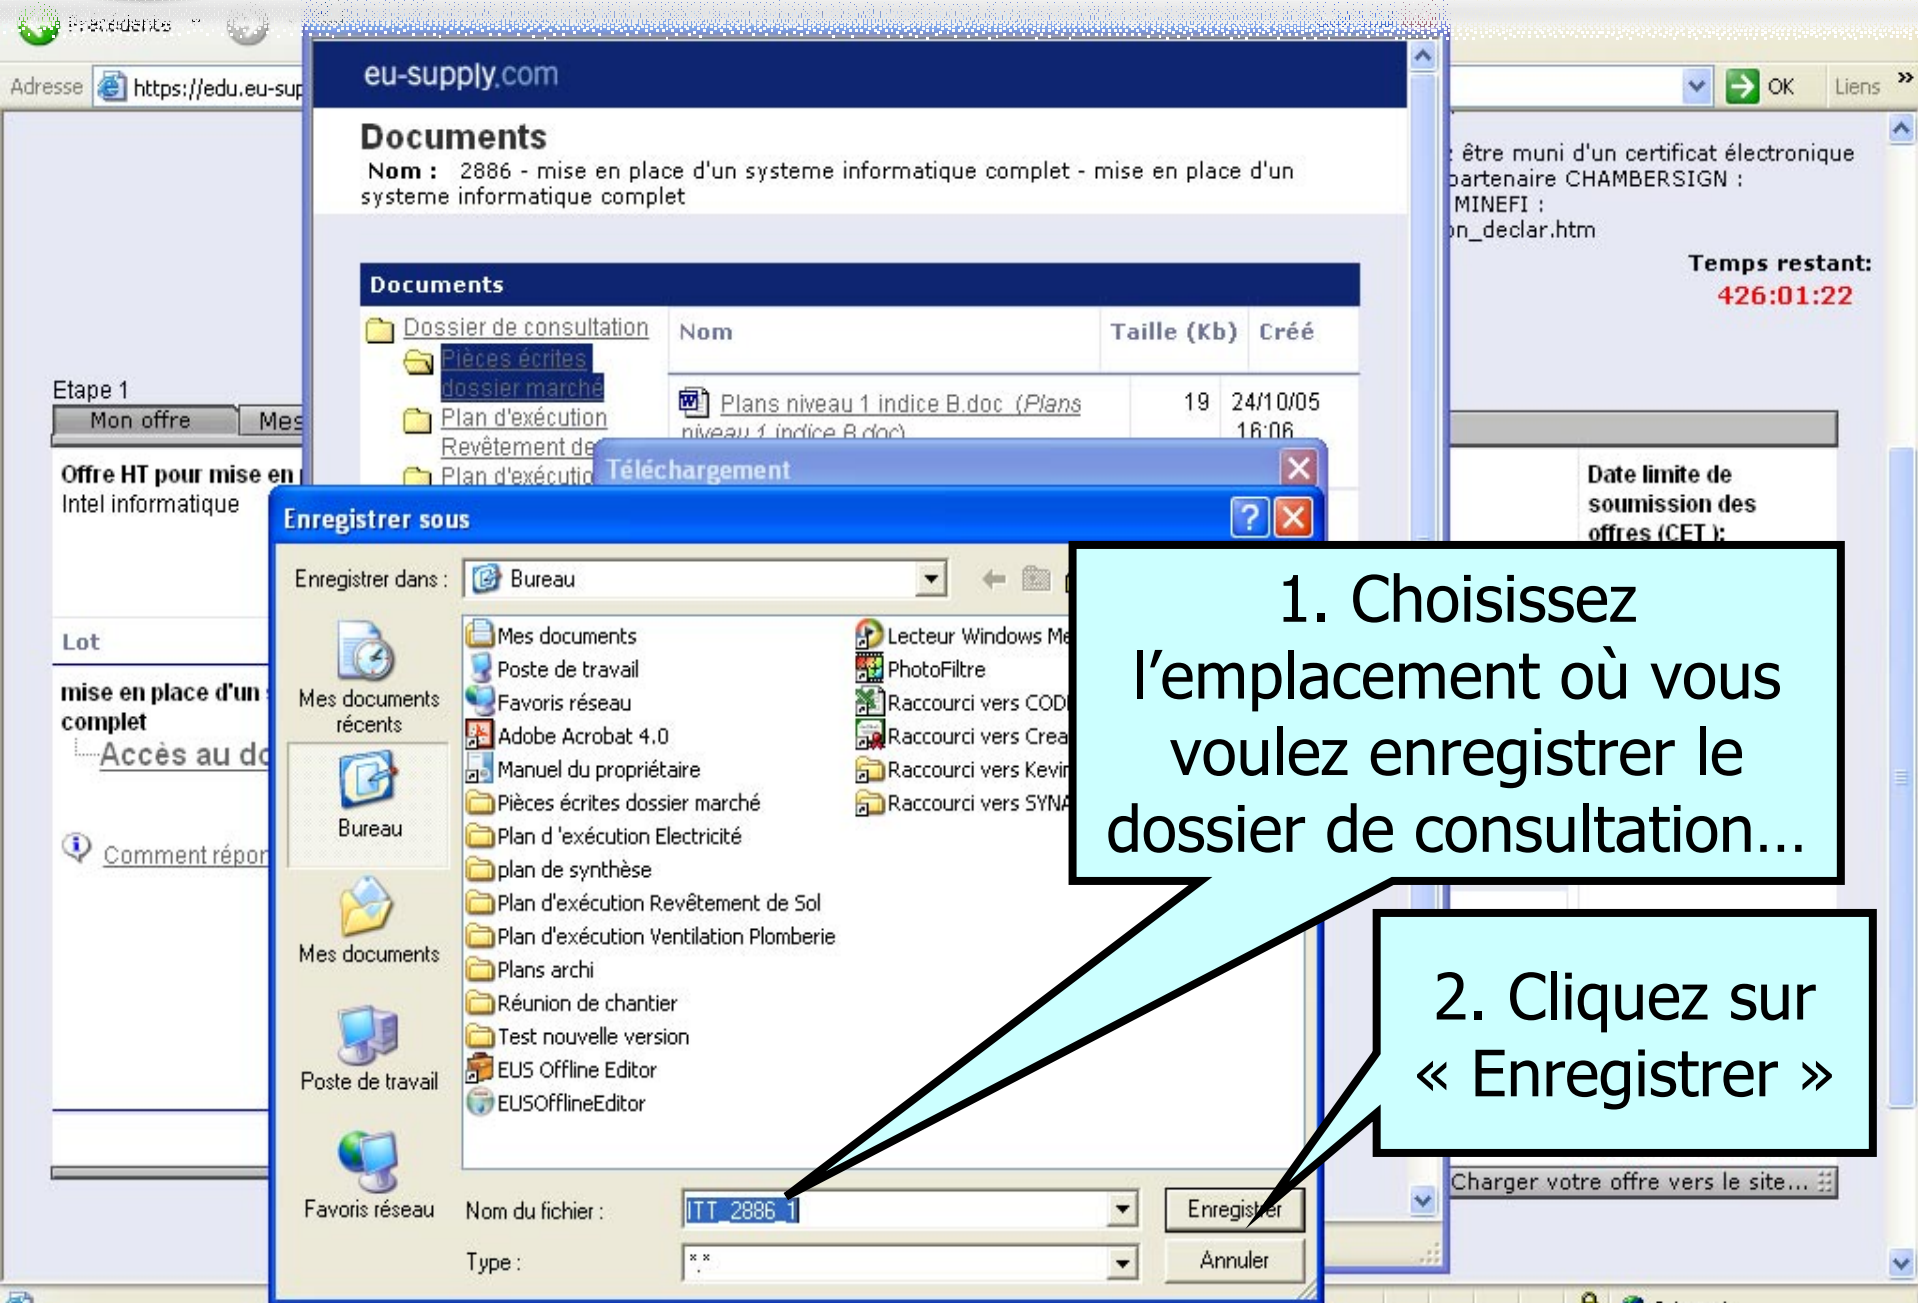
Précédente

Adresse https://edu.eu-sup

OK Liens »

eu-supply.com

Documents

Nom : 2886 - mise en place d'un systeme informatique complet - mise en place d'un systeme informatique complet

être muni d'un certificat électronique partenaire CHAMBERSIGN : MINEFI : on_declar.htm

Temps restant: 426:01:22

Documents

Dossier de consultation
Pièces écrites dossier marché
Plan d'exécution Revêtement de
Plan d'exécutio

| Nom | Taille (Kb) | Créé |
|---|---|---|
| Plans niveau 1 indice B.doc (Plans niveau 1 indice B.doc) | 19 | 24/10/05 16:06 |

Etape 1
Mon offre
Mes

Offre HT pour mise en
Intel informatique

Lot

mise en place d'un complet
Accès au do

Comment répon

Date limite de soumission des offres (CET ):

Téléchargement

Enregistrer sous

Enregistrer dans : Bureau

Mes documents récents
Bureau
Mes documents
Poste de travail
Favoris réseau

Mes documents
Poste de travail
Favoris réseau
Adobe Acrobat 4.0
Manuel du propriétaire
Pièces écrites dossier marché
Plan d 'exécution Electricité
plan de synthèse
Plan d'exécution Revêtement de Sol
Plan d'exécution Ventilation Plomberie
Plans archi
Réunion de chantier
Test nouvelle version
EUS Offline Editor
EUSOfflineEditor
Lecteur Windows Me
PhotoFiltre
Raccourci vers COD
Raccourci vers Crea
Raccourci vers Kevi
Raccourci vers SYNA

Nom du fichier : ITT_2886_1
Type : *.*

Enregistrer
Annuler

1. Choisissez l’emplacement où vous voulez enregistrer le dossier de consultation…

2. Cliquez sur « Enregistrer »

Charger votre offre vers le site...